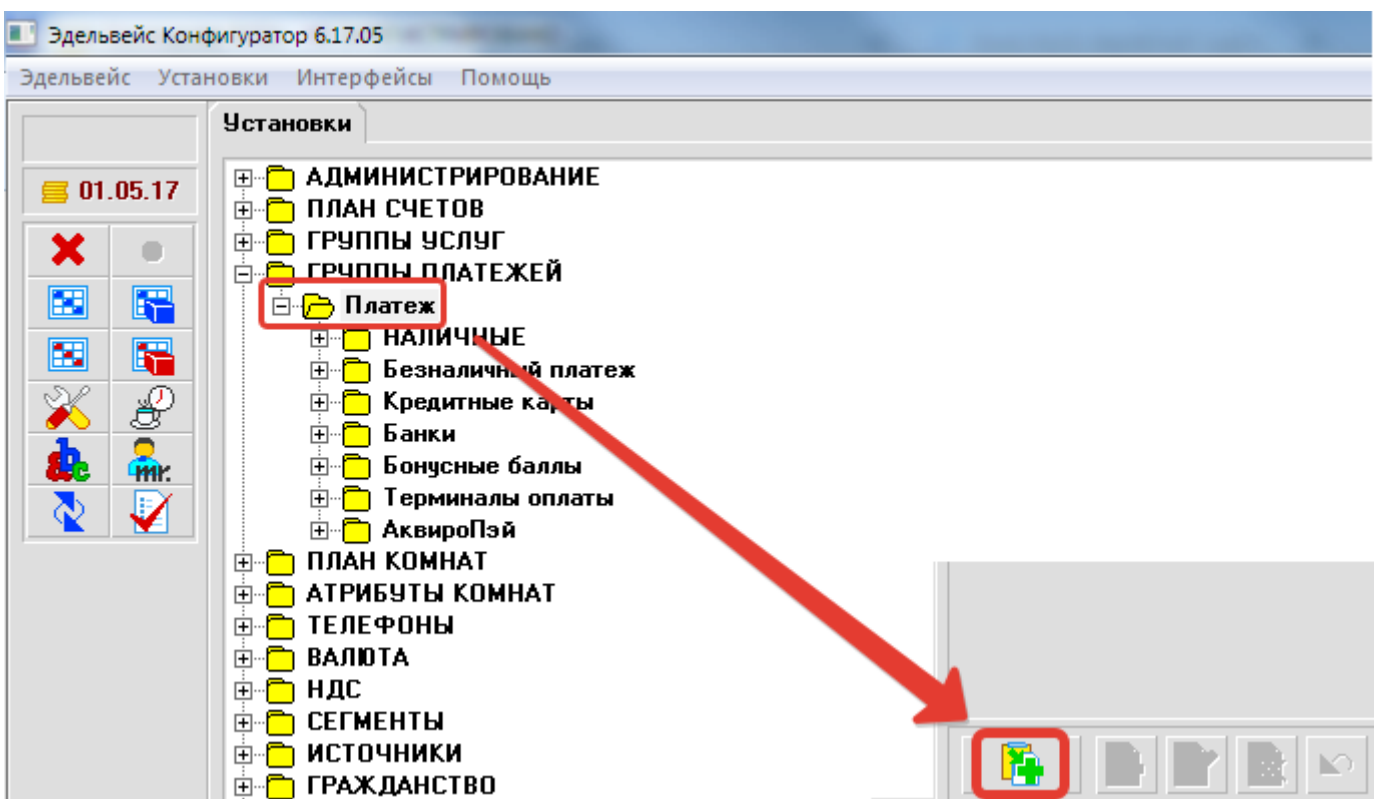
Эдельвейс Конфигуратор 6.17.05

Эдельвейс Установки Интерфейсы Помощь

01.05.17

Установки

АДМИНИСТРИРОВАНИЕ
ПЛАН СЧЕТОВ
ГРУППЫ УСЛУГ
ГРУППЫ ПЛАТЕЖЕЙ
Платеж
НАЛИЧНЫЕ
Безналичный платеж
Кредитные карты
Банки
Бонусные баллы
Терминалы оплаты
АквироПэй
ПЛАН КОМНАТ
АТРИБУТЫ КОМНАТ
ТЕЛЕФОНЫ
ВАЛЮТА
НДС
СЕГМЕНТЫ
ИСТОЧНИКИ
ГРАЖДАНСТВО